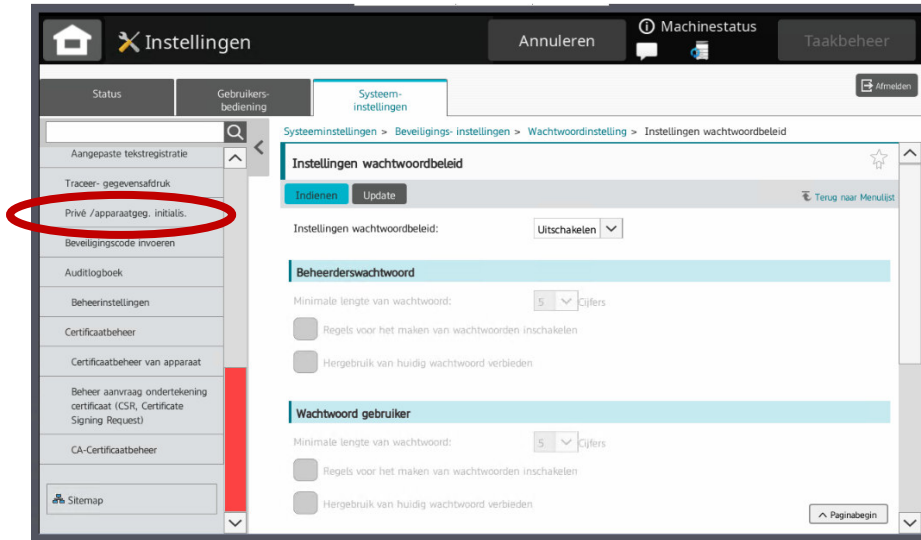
Instellingen

Annuleren

Machinestatus

Taakbeheer

Status

Gebruikersbediening

Systeeminstellingen

Afmelden

Aangepaste tekstregistratie

Traceer- gegevensafdruk

Privé /apparaatgeg. initialis.

Beveiligingscode invoeren

Auditlogboek

Beheerinstellingen

Certificaatbeheer

Certificaatbeheer van apparaat

Beheer aanvraag ondertekening certificaat (CSR, Certificate Signing Request)

CA-Certificaatbeheer

Sitemap

Systeeminstellingen > Beveiligings- instellingen > Wachtwoordinstelling > Instellingen wachtwoordbeleid

Instellingen wachtwoordbeleid

Indienen

Update

Terug naar Menulijst

Instellingen wachtwoordbeleid:

Uitschakelen

Beheerderswachtwoord

Minimale lengte van wachtwoord:

5

Cijfers

Regels voor het maken van wachtwoorden inschakelen

Hergebruik van huidig wachtwoord verbieden

Wachtwoord gebruiker

Minimale lengte van wachtwoord:

5

Cijfers

Regels voor het maken van wachtwoorden inschakelen

Hergebruik van huidig wachtwoord verbieden

Paginabegin